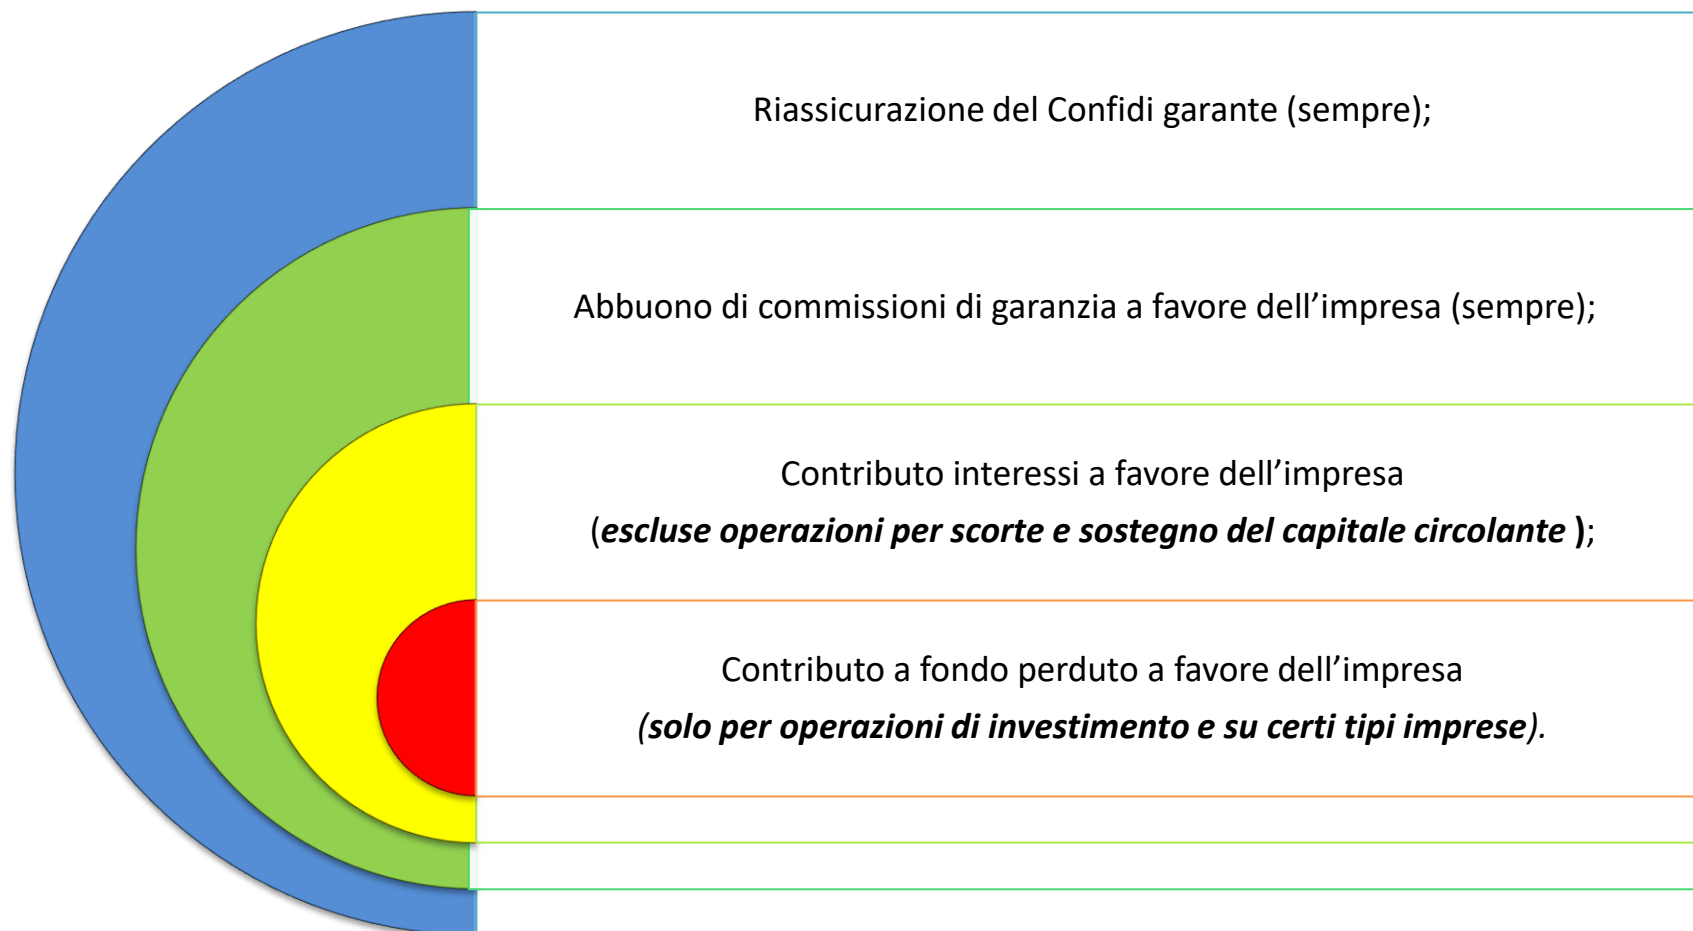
Riassicurazione del Confidi garante (sempre);

Abbuono di commissioni di garanzia a favore dell’impresa (sempre);

Contributo interessi a favore dell’impresa
(***escluse operazioni per scorte e sostegno del capitale circolante*** );

Contributo a fondo perduto a favore dell’impresa
*(**solo per operazioni di investimento e su certi tipi imprese**).*